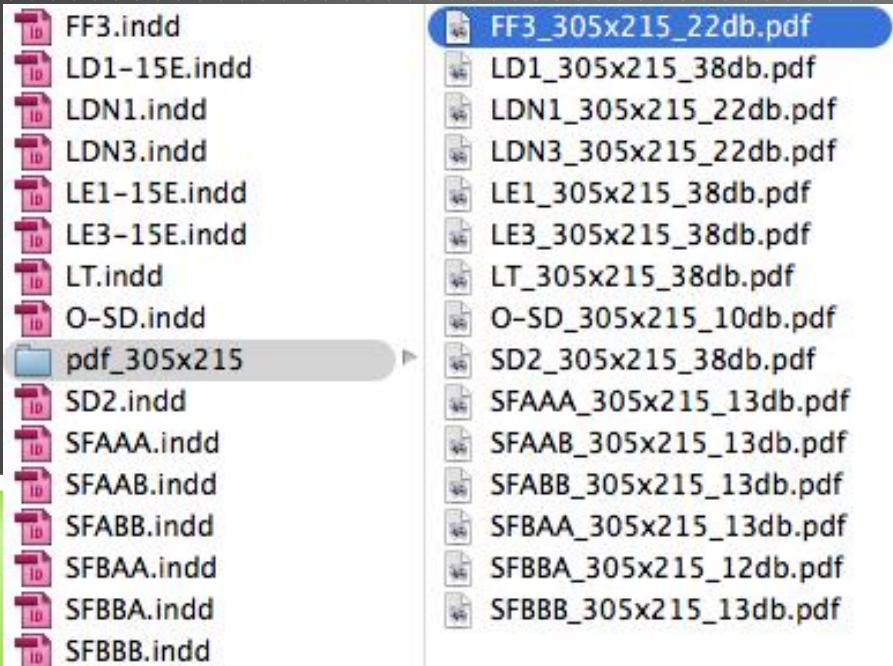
FF3.indd
LD1-15E.indd
LDN1.indd
LDN3.indd
LE1-15E.indd
LE3-15E.indd
LT.indd
O-SD.indd
pdf_305x215
SD2.indd
SFAAA.indd
SFAAB.indd
SFABB.indd
SFBAA.indd
SFBBA.indd
SFBBB.indd

FF3_305x215_22db.pdf
LD1_305x215_38db.pdf
LDN1_305x215_22db.pdf
LDN3_305x215_22db.pdf
LE1_305x215_38db.pdf
LE3_305x215_38db.pdf
LT_305x215_38db.pdf
O-SD_305x215_10db.pdf
SD2_305x215_38db.pdf
SFAAA_305x215_13db.pdf
SFAAB_305x215_13db.pdf
SFABB_305x215_13db.pdf
SFBAA_305x215_13db.pdf
SFBBA_305x215_12db.pdf
SFBBB_305x215_13db.pdf